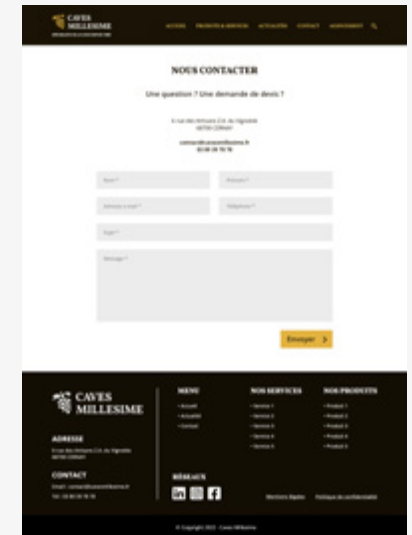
CAVES MILLESIME

ACCUEIL PRODUITS & SERVICES ACTUALITÉS CONTACT AGRÉMENT

NOUS CONTACTER

Une question ? Une demande de devis ?

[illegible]

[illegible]

Nom*

Prénom*

Adresse e-mail*

Téléphone*

Sujet*

Message*

Envoyer

CAVES MILLESIME

ADRESSE

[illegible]

CONTACT

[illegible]

MENU

• Accueil
• Actualité
• Contact

NOS SERVICES

• Service 1
• Service 2
• Service 3
• Service 4
• Service 5

NOS PRODUITS

• Produit 1
• Produit 2
• Produit 3
• Produit 4
• Produit 5

RÉSEAUX

Mentions légales Politique de confidentialité

© Copyright 2021 - Caves Millesime